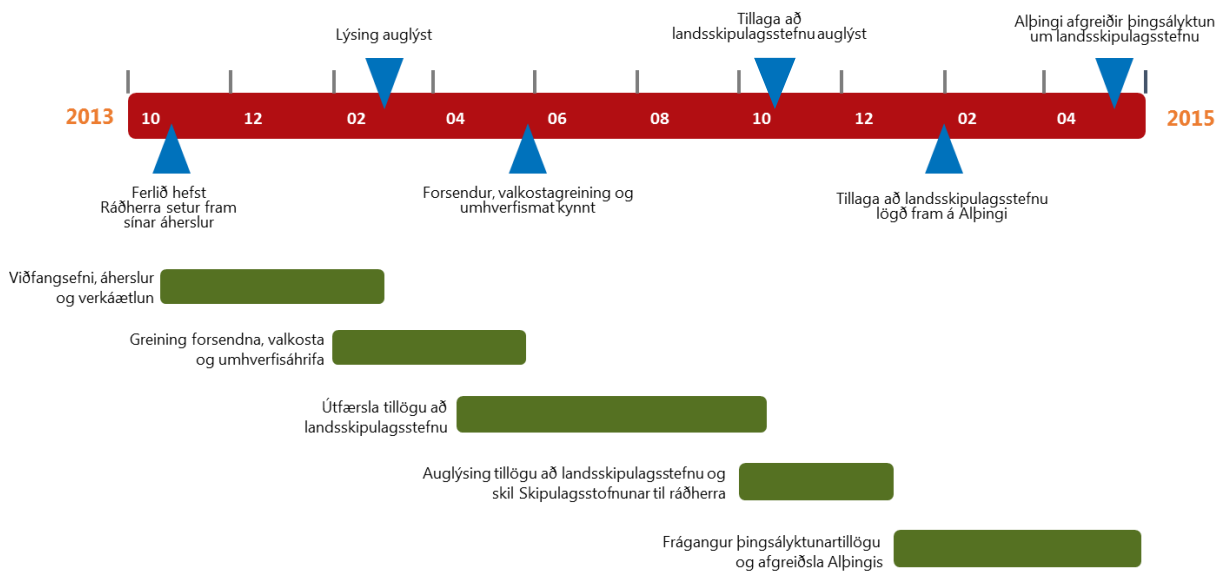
Lýsing auglýst

Tillaga að landsskipulagsstefnu auglýst

Alþingi afgreiðir þingsályktun um landsskipulagsstefnu

2013

10 12 02 04 06 08 10 12 02 04

2015

Ferlið hefst
Ráðherra setur fram sínar áherslur

Forsendur, valkostagreining og umhverfismat kynnt

Tillaga að landsskipulagsstefnu lögð fram á Alþingi

Viðfangsefni, áherslur og verkáætlun

Greining forsendna, valkosta og umhverfisáhrifa

Útfærsla tillögu að landsskipulagsstefnu

Auglýsing tillögu að landsskipulagsstefnu og skil Skipulagsstofnunar til ráðherra

Frágangur þingsályktunartillögu og afgreiðsla Alþingis